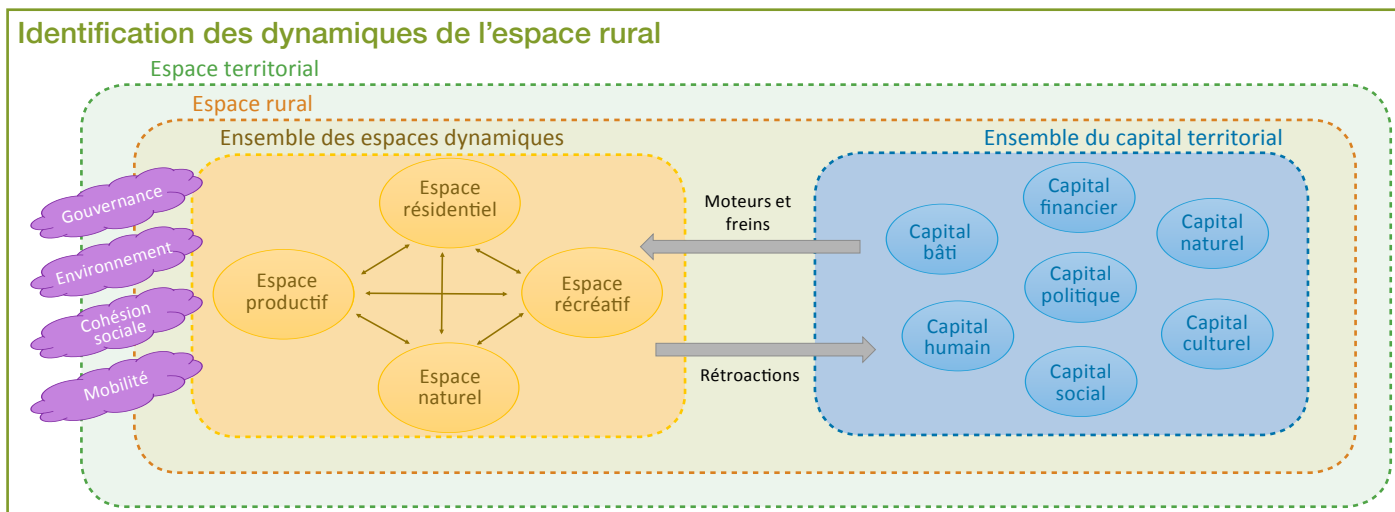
Identification des dynamiques de l’espace rural

Espace territorial

Espace rural

Ensemble des espaces dynamiques

Ensemble du capital territorial

Gouvernance

Environnement

Cohésion sociale

Mobilité

Espace résidentiel

Espace productif

Espace récréatif

Espace naturel

Moteurs et freins

Rétroactions

Capital financier

Capital bâti

Capital naturel

Capital politique

Capital humain

Capital culturel

Capital social